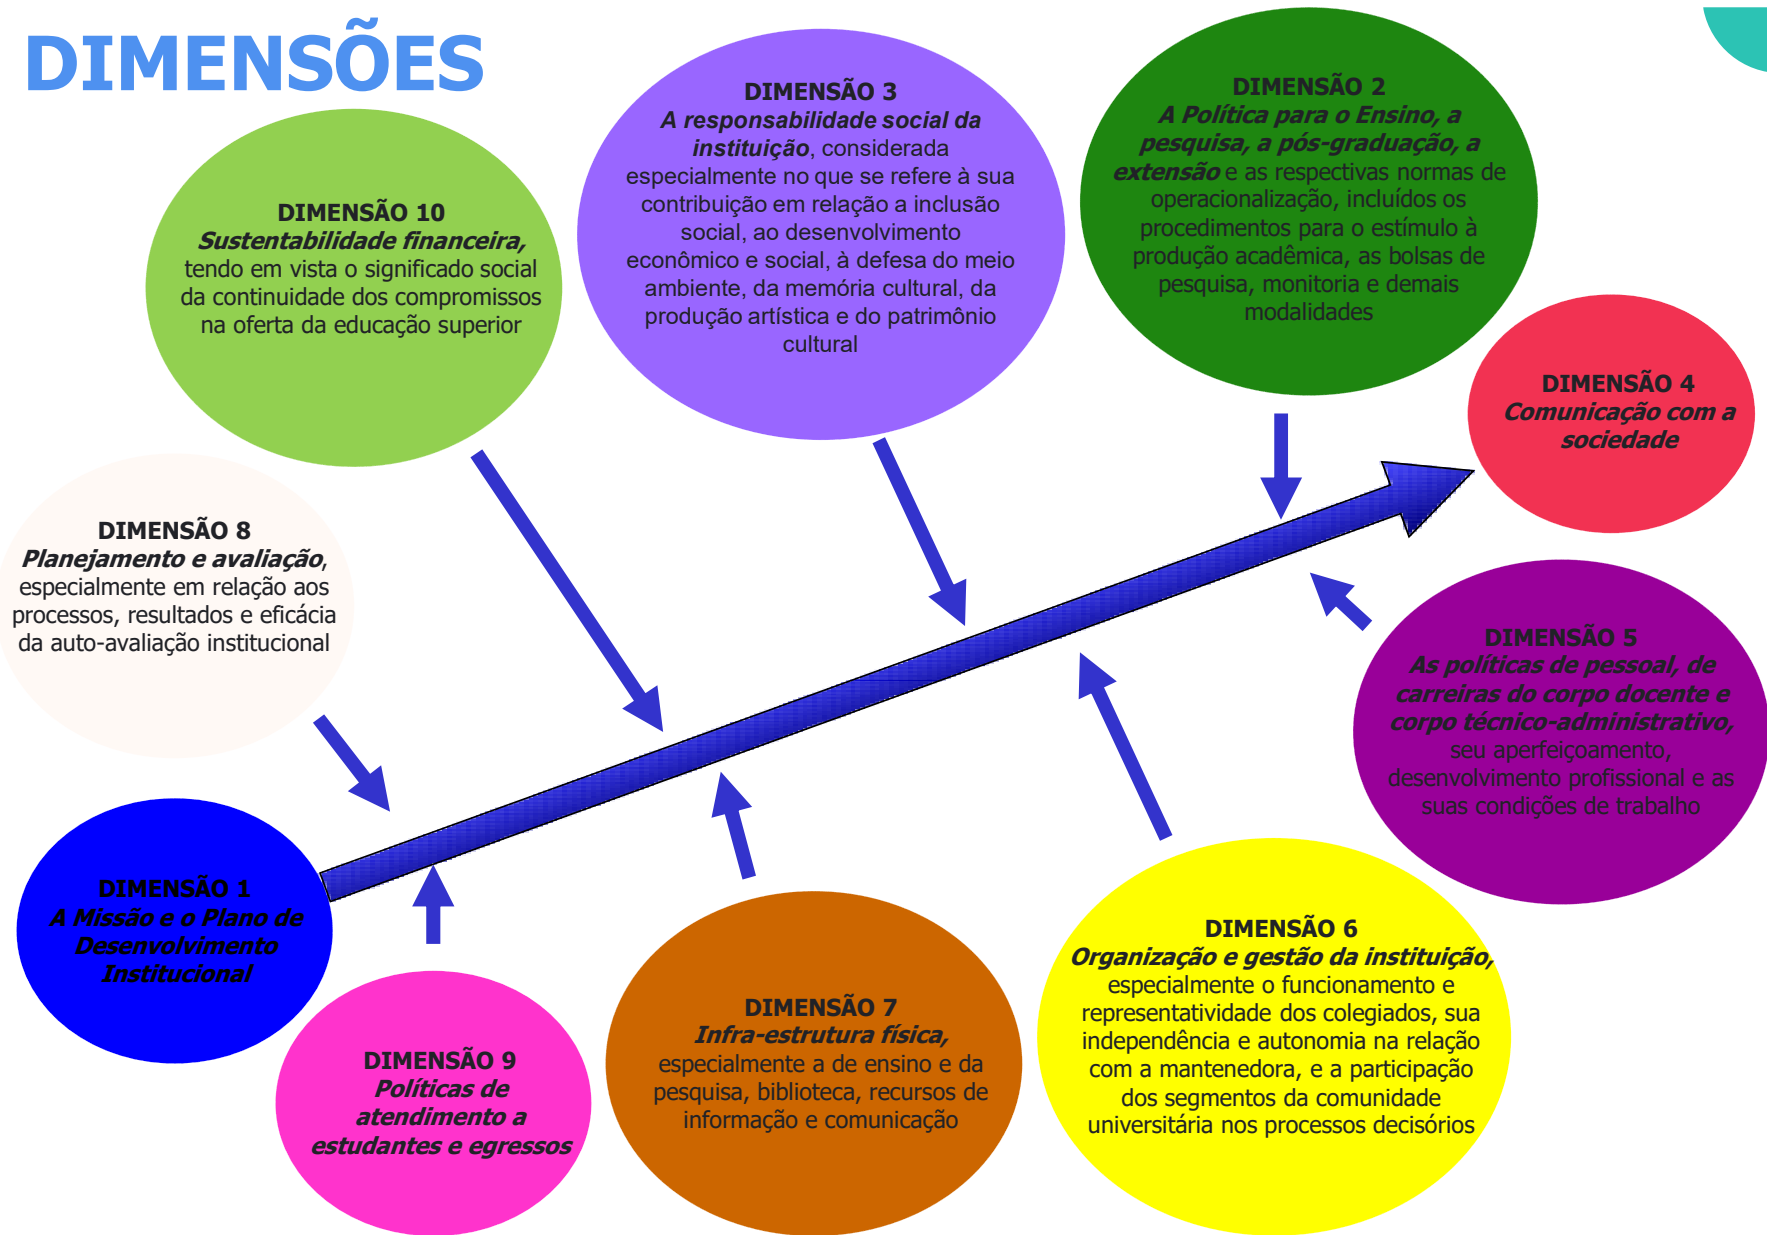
DIMENSÕES

DIMENSÃO 10
Sustentabilidade financeira, tendo em vista o significado social da continuidade dos compromissos na oferta da educação superior

DIMENSÃO 3
A responsabilidade social da instituição, considerada especialmente no que se refere à sua contribuição em relação a inclusão social, ao desenvolvimento econômico e social, à defesa do meio ambiente, da memória cultural, da produção artística e do patrimônio cultural

DIMENSÃO 2
A Política para o Ensino, a pesquisa, a pós-graduação, a extensão e as respectivas normas de operacionalização, incluídos os procedimentos para o estímulo à produção acadêmica, as bolsas de pesquisa, monitoria e demais modalidades

DIMENSÃO 4
Comunicação com a sociedade

DIMENSÃO 8
Planejamento e avaliação, especialmente em relação aos processos, resultados e eficácia da auto-avaliação institucional

DIMENSÃO 5
As políticas de pessoal, de carreiras do corpo docente e corpo técnico-administrativo, seu aperfeiçoamento, desenvolvimento profissional e as suas condições de trabalho

DIMENSÃO 1
A Missão e o Plano de Desenvolvimento Institucional

DIMENSÃO 9
Políticas de atendimento a estudantes e egressos

DIMENSÃO 7
Infra-estrutura física, especialmente a de ensino e da pesquisa, biblioteca, recursos de informação e comunicação

DIMENSÃO 6
Organização e gestão da instituição, especialmente o funcionamento e representatividade dos colegiados, sua independência e autonomia na relação com a mantenedora, e a participação dos segmentos da comunidade universitária nos processos decisórios